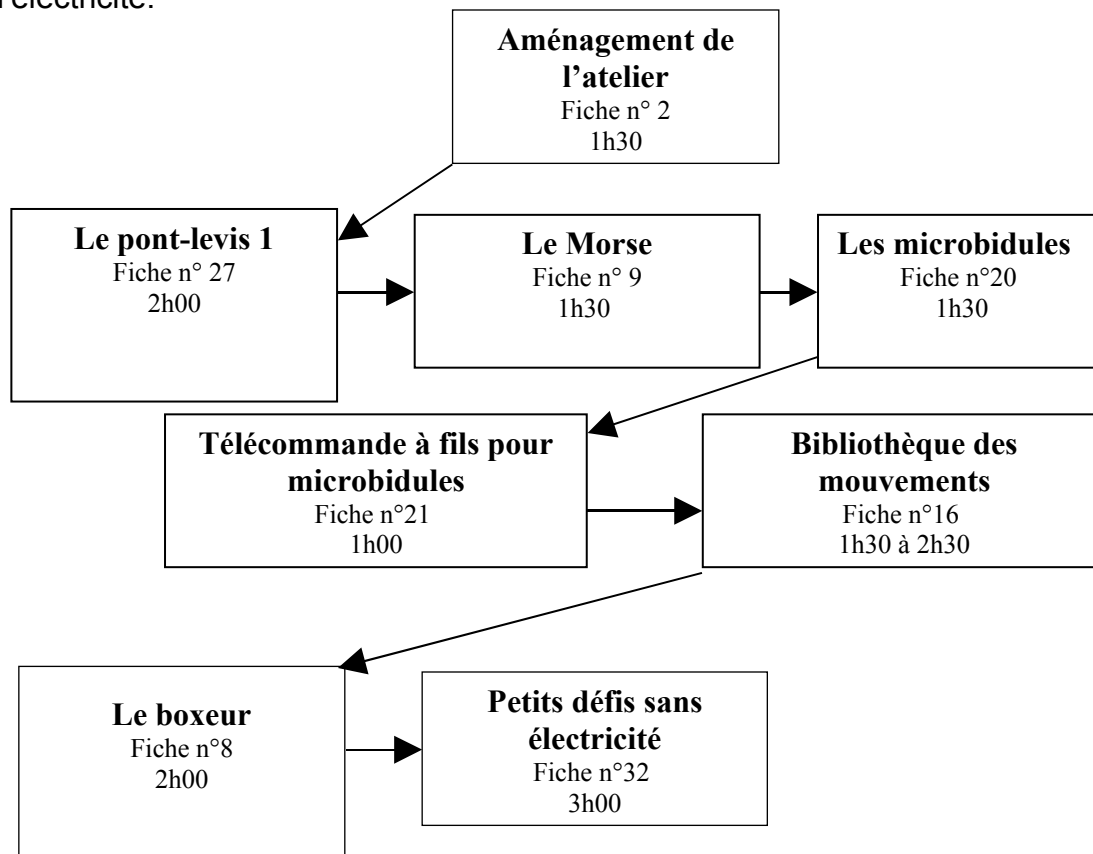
l'électricité.

**Aménagement de l'atelier**
Fiche n° 2
1h30

**Le pont-levis 1**
Fiche n° 27
2h00

**Le Morse**
Fiche n° 9
1h30

**Les microbidules**
Fiche n°20
1h30

**Télécommande à fils pour microbidules**
Fiche n°21
1h00

**Bibliothèque des mouvements**
Fiche n°16
1h30 à 2h30

**Le boxeur**
Fiche n°8
2h00

**Petits défis sans électricité**
Fiche n°32
3h00